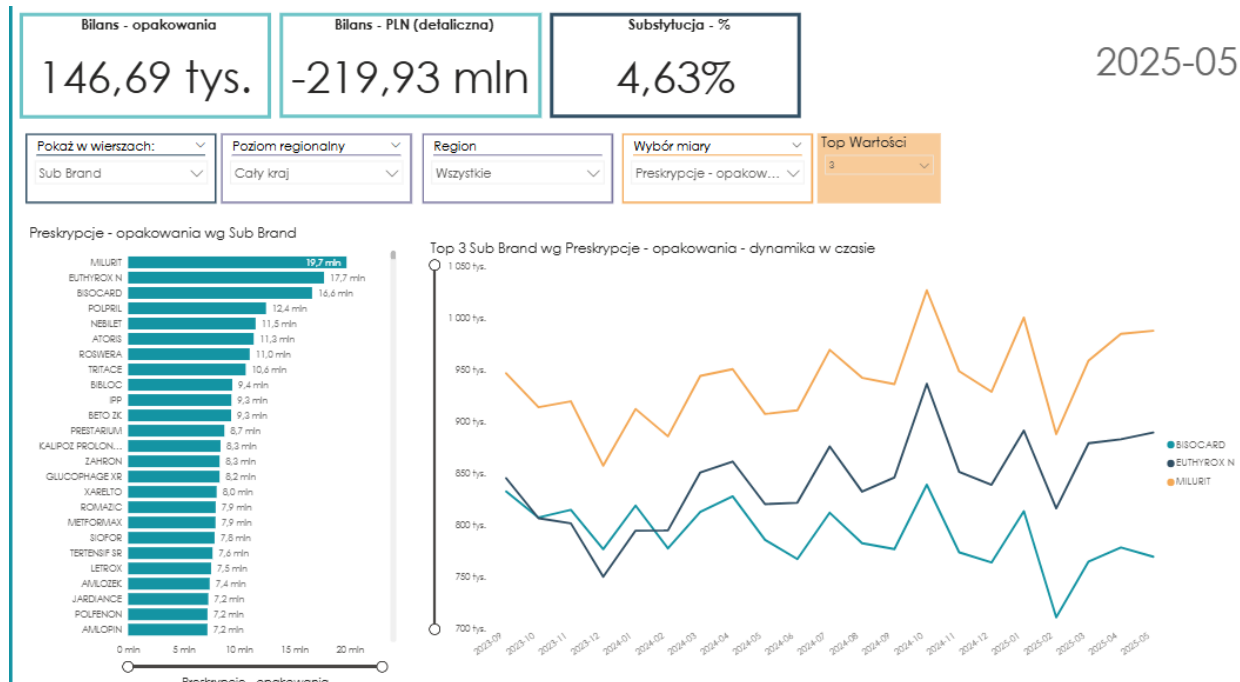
Bilans - opakowania
146,69 tys.

Bilans - PLN (detaliczna)
-219,93 mln

Substytucja - %
4,63%

2025-05

Pokaż w wierszach:
Sub Brand

Poziom regionalny
Cały kraj

Region
Wszystkie

Wybór miary
Preskrypcje - opakow...

Top Wartości
3

Preskrypcje - opakowania wg Sub Brand

| Sub Brand | Wartość |
|---|---|
| MILURIT | 19,7 mln |
| EUTHYROX N | 17,7 mln |
| BISOCARD | 16,6 mln |
| POLPRIL | 12,4 mln |
| NEBILET | 11,5 mln |
| ATORIS | 11,3 mln |
| ROSWERA | 11,0 mln |
| TRITACE | 10,6 mln |
| BIBLOC | 9,4 mln |
| IPP | 9,3 mln |
| BETO ZK | 9,3 mln |
| PRESTARIUM | 8,7 mln |
| KALIPOZ PROLON... | 8,3 mln |
| ZAHRON | 8,3 mln |
| GLUCOPHAGE XR | 8,2 mln |
| XARELTO | 8,0 mln |
| ROMAZIC | 7,9 mln |
| METFORMAX | 7,9 mln |
| SIOFOR | 7,8 mln |
| TERTENSIF SR | 7,6 mln |
| LETROX | 7,5 mln |
| AMLOZEK | 7,4 mln |
| JARDIANCE | 7,2 mln |
| POLFENON | 7,2 mln |
| AMLOPIN | 7,2 mln |

0 mln 5 mln 10 mln 15 mln 20 mln
Preskrypcje - opakowania

Top 3 Sub Brand wg Preskrypcje - opakowania - dynamika w czasie

1 050 tys.
1 000 tys.
950 tys.
900 tys.
850 tys.
800 tys.
750 tys.
700 tys.

2023-09 2023-10 2023-11 2023-12 2024-01 2024-02 2024-03 2024-04 2024-05 2024-06 2024-07 2024-08 2024-09 2024-10 2024-11 2024-12 2025-01 2025-02 2025-03 2025-04 2025-05

BISOCARD
EUTHYROX N
MILURIT